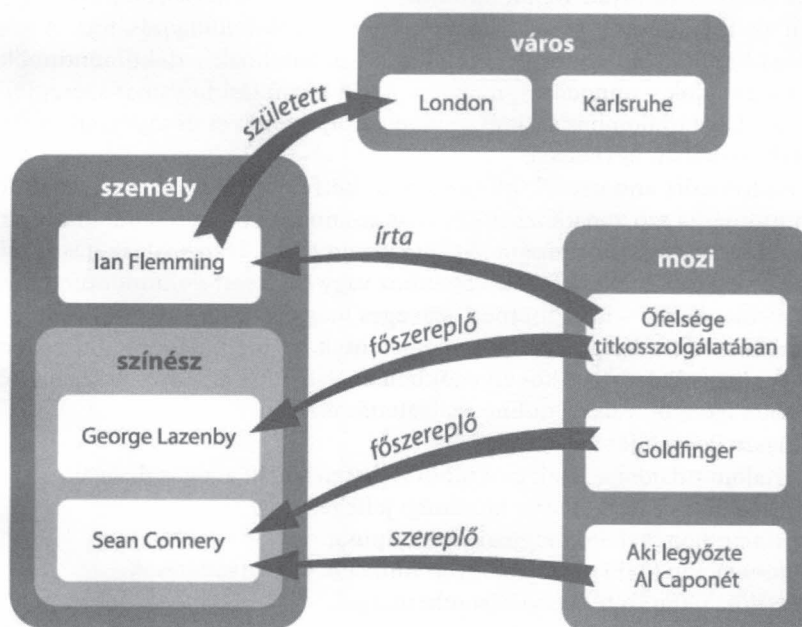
város

London

Karlsruhe

született

személy

Ian Flemming

írta

mozi

Őfelsége titkosszolgálatában

főszereplő

színész

George Lazenby

főszereplő

Goldfinger

Sean Connery

szereplő

Aki legyőzte Al Caponét